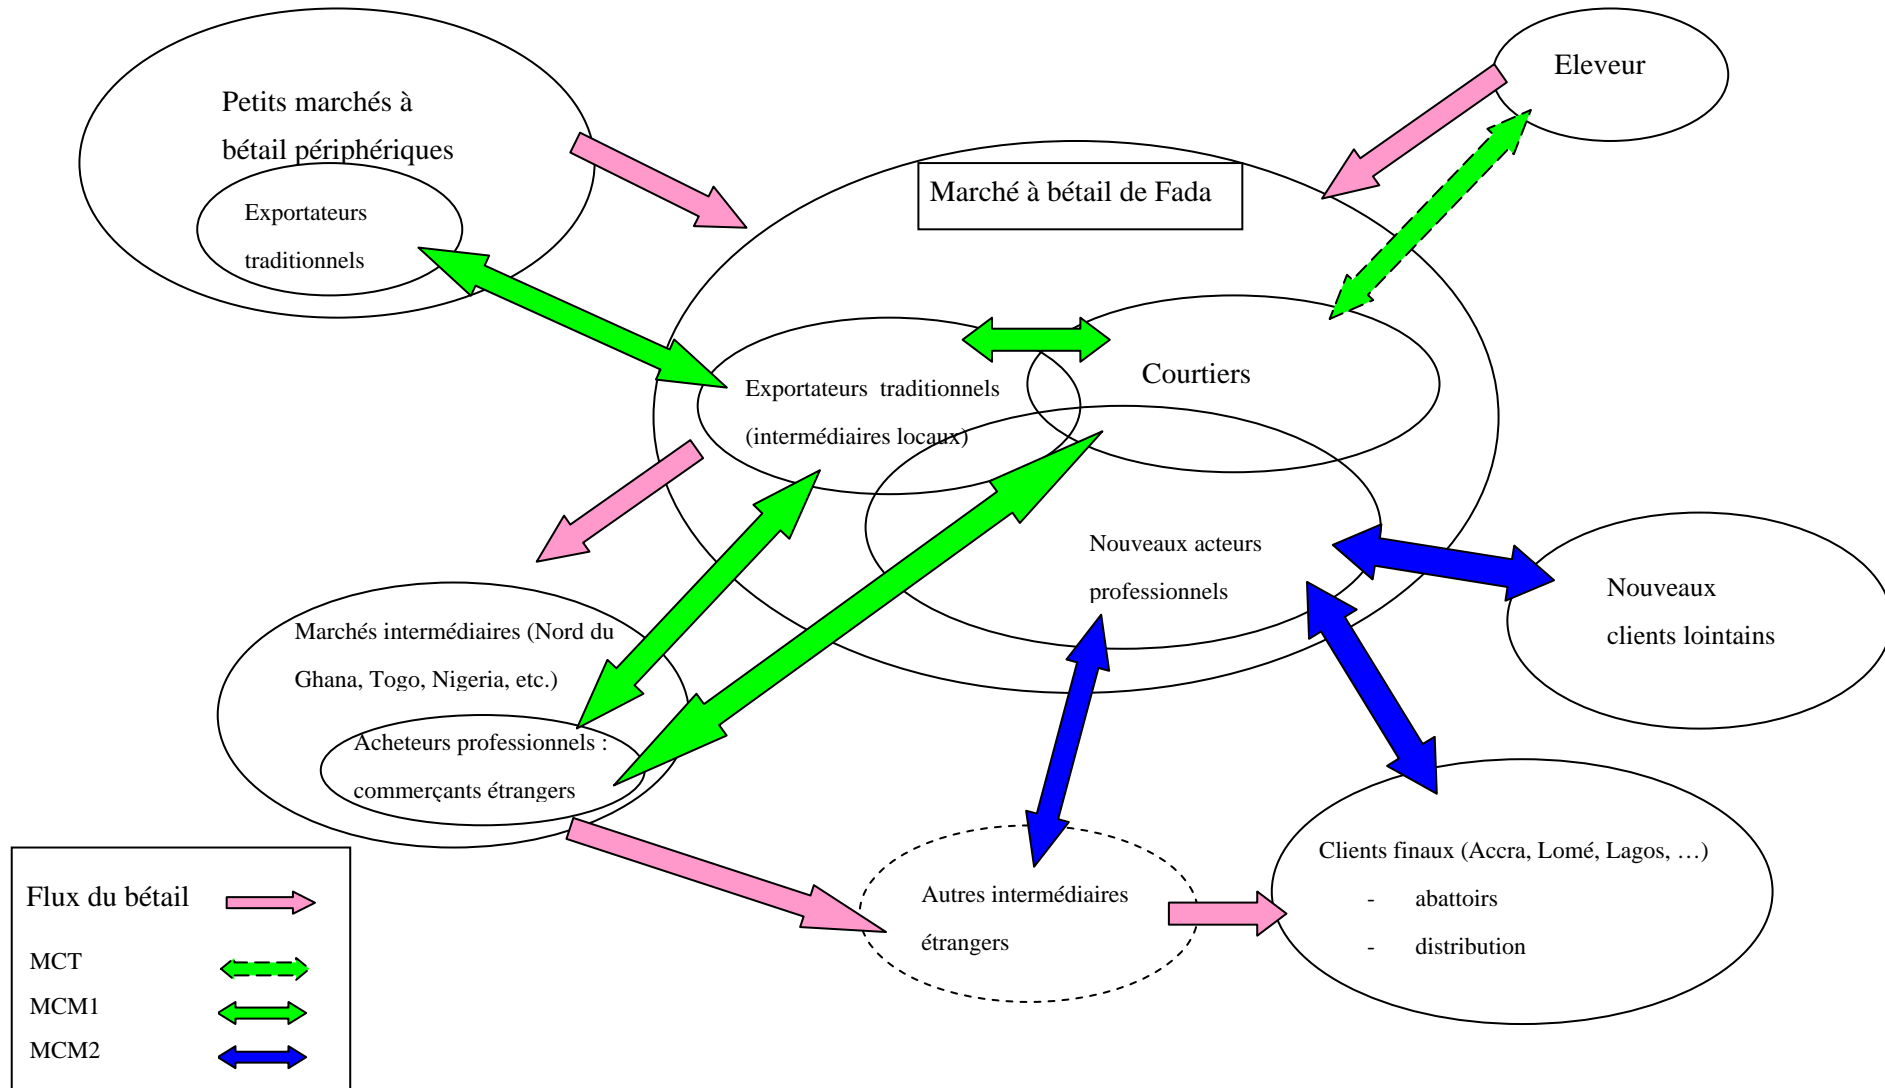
Petits marchés à bétail périphériques

Exportateurs traditionnels

Eleveur

Marché à bétail de Fada

Exportateurs traditionnels (intermédiaires locaux)

Courtiers

Nouveaux acteurs professionnels

Nouveaux clients lointains

Marchés intermédiaires (Nord du Ghana, Togo, Nigeria, etc.)

Acheteurs professionnels : commerçants étrangers

Autres intermédiaires étrangers

Clients finaux (Accra, Lomé, Lagos, …)
- abattoirs
- distribution

Flux du bétail
MCT
MCM1
MCM2